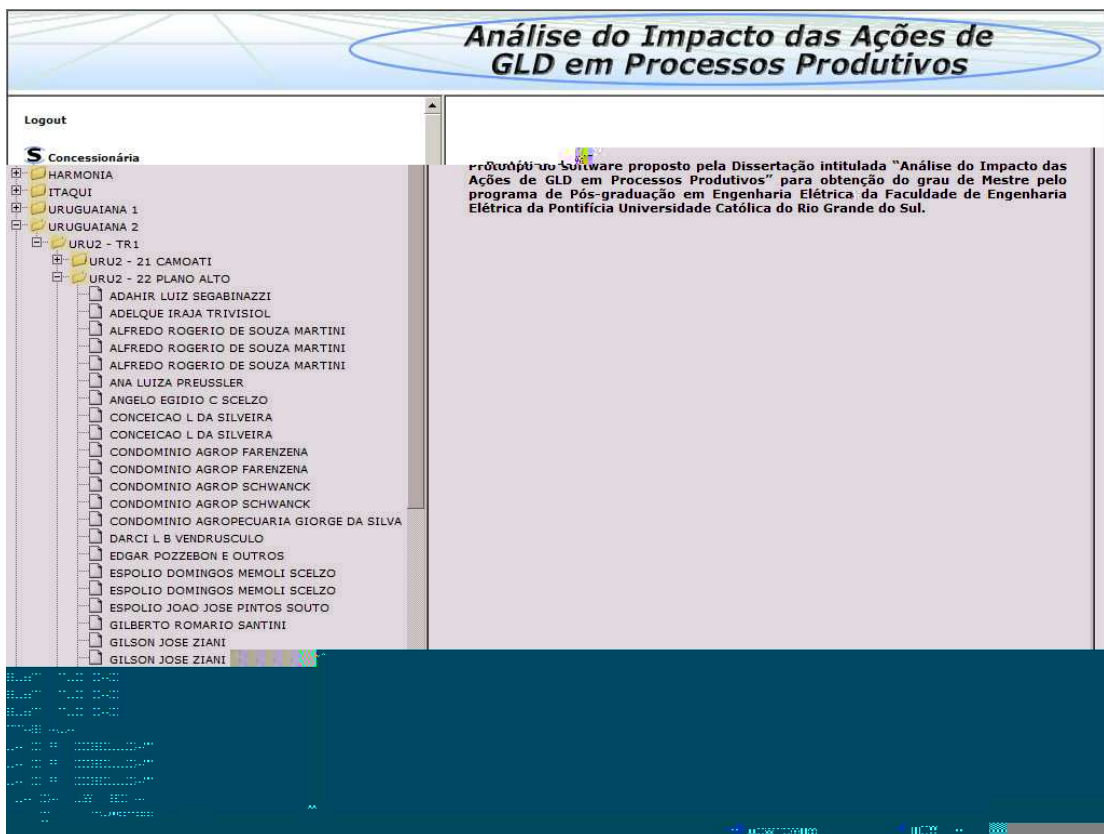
Análise do Impacto das Ações de GLD em Processos Produtivos

Logout

S Concessionária

HARMONIA
ITAQUI
URUGUAIANA 1
URUGUAIANA 2
URU2 - TR1
URU2 - 21 CAMOATI
URU2 - 22 PLANO ALTO
ADAHIR LUIZ SEGABINAZZI
ADELQUE IRAJA TRIVISIOL
ALFREDO ROGERIO DE SOUZA MARTINI
ALFREDO ROGERIO DE SOUZA MARTINI
ALFREDO ROGERIO DE SOUZA MARTINI
ANA LUIZA PREUSSLER
ANGELO EGIDIO C SCELZO
CONCEICAO L DA SILVEIRA
CONCEICAO L DA SILVEIRA
CONDOMINIO AGROP FARENZENA
CONDOMINIO AGROP FARENZENA
CONDOMINIO AGROP SCHWANCK
CONDOMINIO AGROP SCHWANCK
CONDOMINIO AGROPECUARIA GIORGE DA SILVA
DARCI L B VENDRUSCULO
EDGAR POZZEBON E OUTROS
ESPOLIO DOMINGOS MEMOLI SCELZO
ESPOLIO DOMINGOS MEMOLI SCELZO
ESPOLIO JOAO JOSE PINTOS SOUTO
GILBERTO ROMARIO SANTINI
GILSON JOSE ZIANI
GILSON JOSE ZIANI

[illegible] do software proposto pela Dissertação intitulada "Análise do Impacto das Ações de GLD em Processos Produtivos" para obtenção do grau de Mestre pelo programa de Pós-graduação em Engenharia Elétrica da Faculdade de Engenharia Elétrica da Pontifícia Universidade Católica do Rio Grande do Sul.

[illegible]